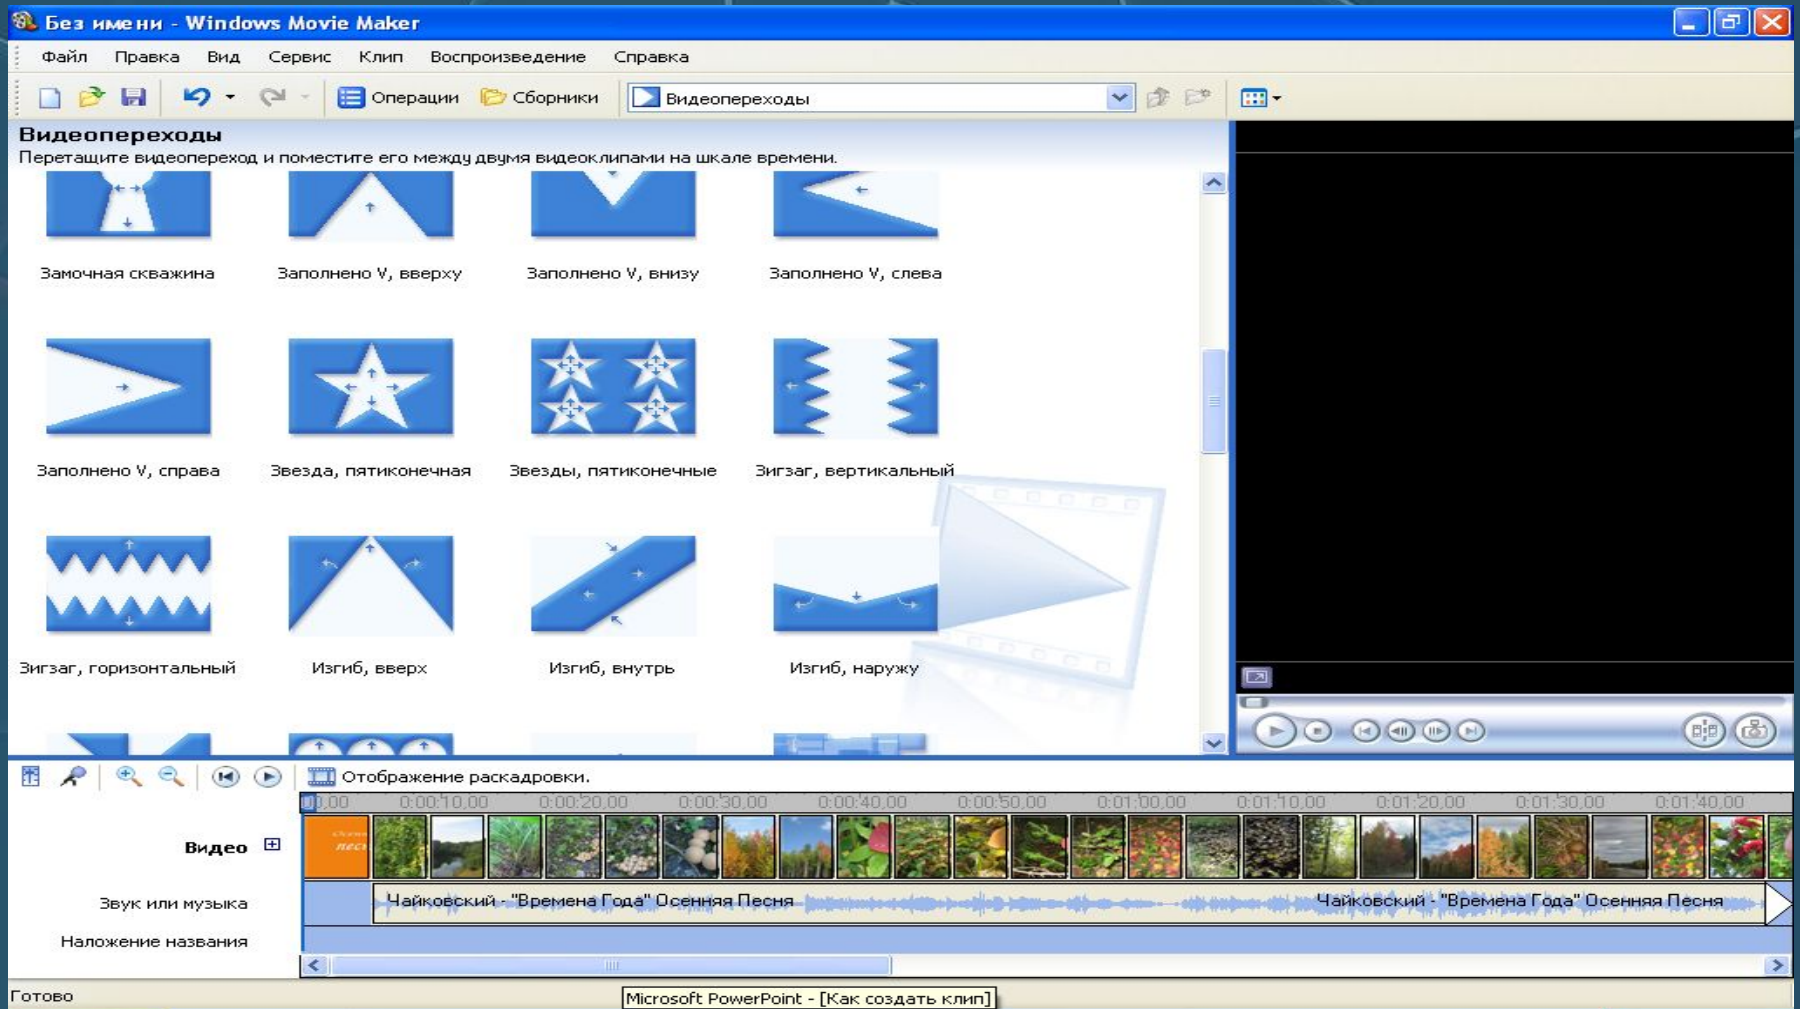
Без имени - Windows Movie Maker

Файл Правка Вид Сервис Клип Воспроизведение Справка

Операции Сборники Видеопереходы

Видеопереходы
Перетащите видеопереход и поместите его между двумя видеоклипами на шкале времени.

Замочная скважина
Заполнено V, вверху
Заполнено V, внизу
Заполнено V, слева
Заполнено V, справа
Звезда, пятиконечная
Звезды, пятиконечные
Зигзаг, вертикальный
Зигзаг, горизонтальный
Изгиб, вверх
Изгиб, внутрь
Изгиб, наружу

Отображение раскадровки.

0,00 0:00:10,00 0:00:20,00 0:00:30,00 0:00:40,00 0:00:50,00 0:01:00,00 0:01:10,00 0:01:20,00 0:01:30,00 0:01:40,00

Видео
Звук или музыка
Наложение названия

Чайковский - "Времена Года" Осенняя Песня
Чайковский - "Времена Года" Осенняя Песня

Готово
Microsoft PowerPoint - [Как создать клип]